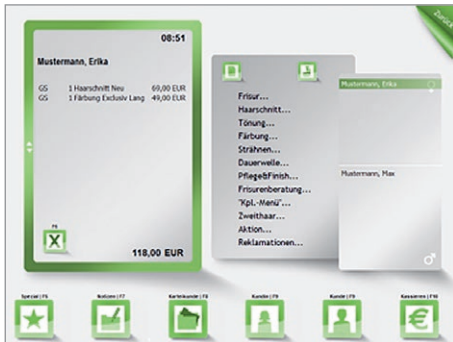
Zurück

08:51

Mustermann, Erika

GS 1 Haarschnitt Neu 69,00 EUR
GS 1 Färbung Exclusiv Lang 49,00 EUR

F8

118,00 EUR

Frisur...
Haarschnitt...
Tönung...
Färbung...
Strähnen...
Dauerwelle...
Pflege&Finish...
Frisurenberatung...
"Kpl.-Menü"...
Zweithaar...
Aktion...
Reklamationen...

Mustermann, Erika

Mustermann, Max

Spezial | F5
Notizen | F7
Kartei­kunde | F8
Kunde | F9
Kunde | F9
Kassieren | F10